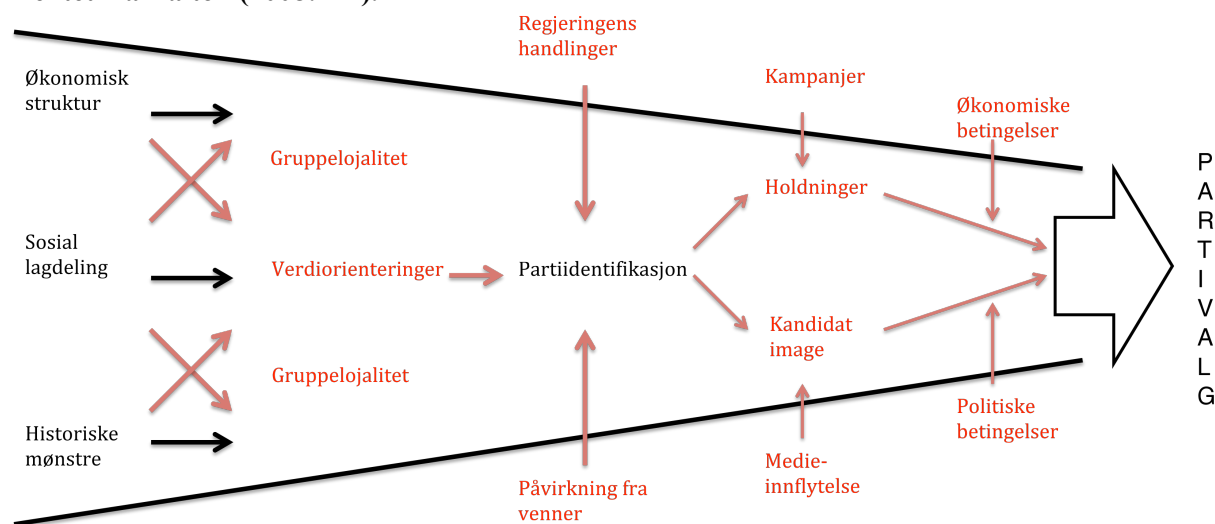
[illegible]

Økonomisk struktur

Sosial lagdeling

Historiske mønstre

Gruppelojalitet

Verdiorienteringer

Gruppelojalitet

Regjeringens handlinger

Partiidentifikasjon

Påvirkning fra venner

Kampanjer

Holdninger

Kandidat image

Medie-innflytelse

Økonomiske betingelser

Politiske betingelser

P A R T I V A L G